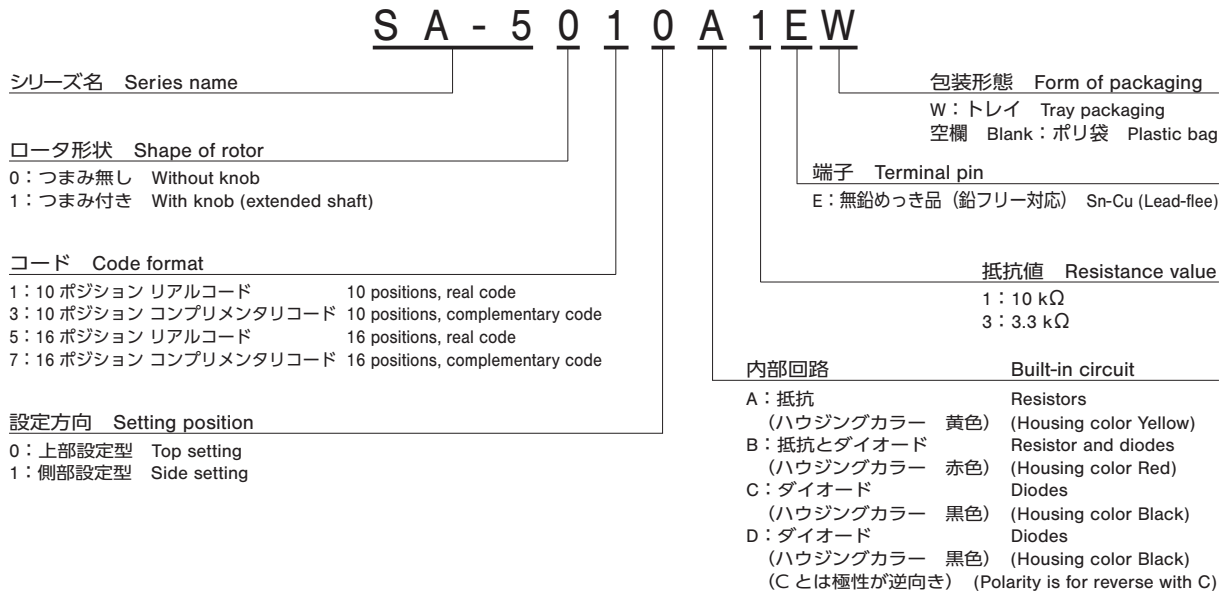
S A - 5 0 1 0 A 1 E W

シリーズ名　Series name

ロータ形状　Shape of rotor
0：つまみ無し　Without knob
1：つまみ付き　With knob (extended shaft)

コード　Code format
1：10 ポジション リアルコード　10 positions, real code
3：10 ポジション コンプリメンタリコード　10 positions, complementary code
5：16 ポジション リアルコード　16 positions, real code
7：16 ポジション コンプリメンタリコード　16 positions, complementary code

設定方向　Setting position
0：上部設定型　Top setting
1：側部設定型　Side setting

包装形態　Form of packaging
W：トレイ　Tray packaging
空欄　Blank：ポリ袋　Plastic bag

端子　Terminal pin
E：無鉛めっき品（鉛フリー対応）　Sn-Cu (Lead-flee)

抵抗値　Resistance value
1：10 k$\Omega$
3：3.3 k$\Omega$

内部回路　Built-in circuit
A：抵抗　Resistors
（ハウジングカラー　黄色）　(Housing color Yellow)
B：抵抗とダイオード　Resistor and diodes
（ハウジングカラー　赤色）　(Housing color Red)
C：ダイオード　Diodes
（ハウジングカラー　黒色）　(Housing color Black)
D：ダイオード　Diodes
（ハウジングカラー　黒色）　(Housing color Black)
（C とは極性が逆向き）　(Polarity is for reverse with C)